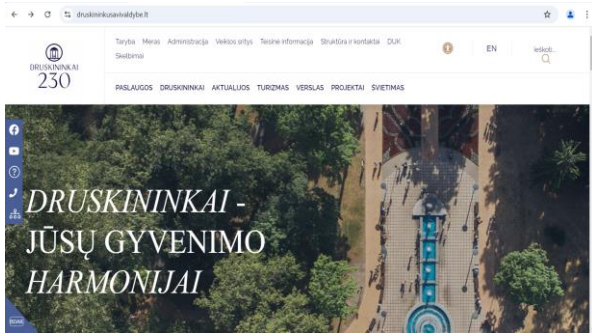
druskininkusavivaldybe.lt

DRUSKININKAI
230

Taryba Meras Administracija Veiklos sritys Teisinė informacija Struktūra ir kontaktai DUK Skelbimai

EN

Ieškoti...

PASLAUGOS DRUSKININKAI AKTUALIJOS TURIZMAS VERSLAS PROJEKTAI ŠVIETIMAS

DRUSKININKAI - JŪSŲ GYVENIMO HARMONIJAI